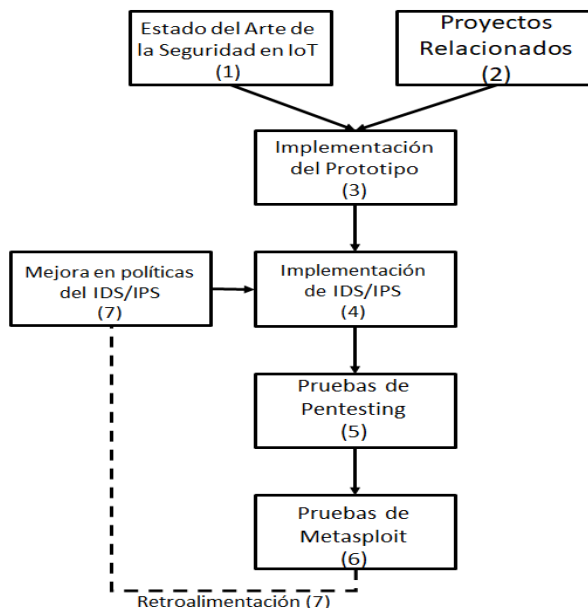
Estado del Arte de la Seguridad en IoT
(1)

Proyectos Relacionados
(2)

Implementación del Prototipo
(3)

Mejora en políticas del IDS/IPS
(7)

Implementación de IDS/IPS
(4)

Pruebas de Pentesting
(5)

Pruebas de Metasploit
(6)

Retroalimentación (7)